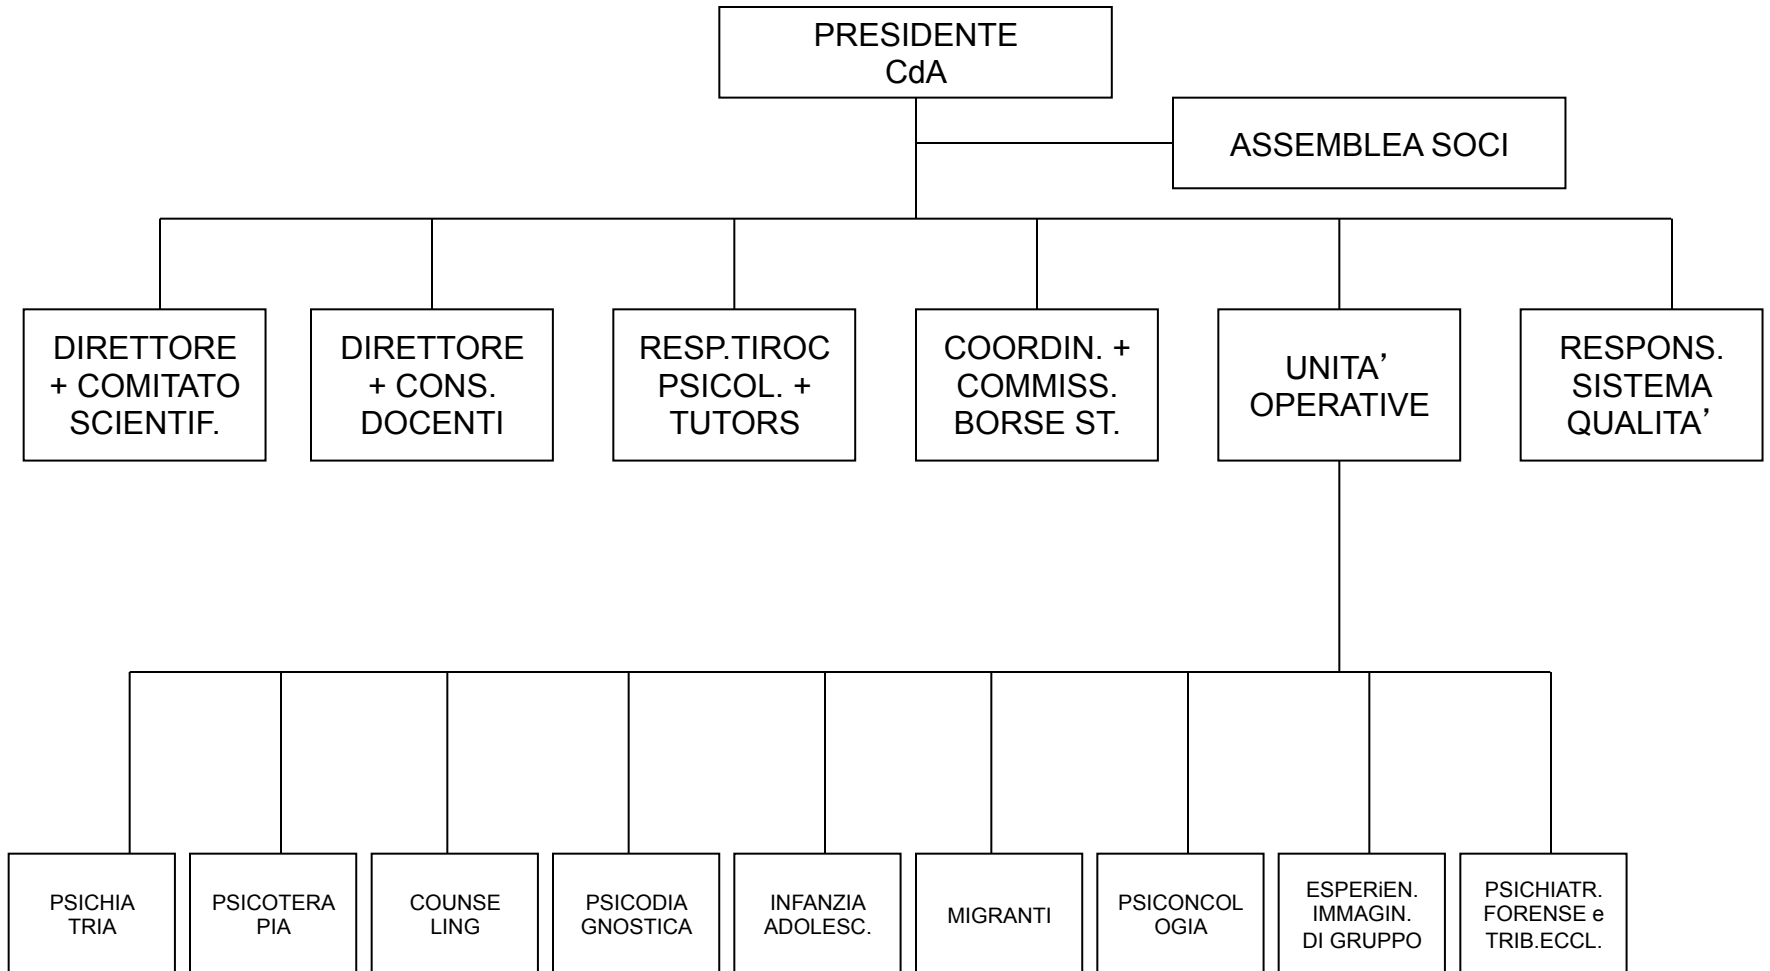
PRESIDENTE
CdA

ASSEMBLEA SOCI

DIRETTORE + COMITATO SCIENTIF.

DIRETTORE + CONS. DOCENTI

RESP.TIROC PSICOL. + TUTORS

COORDIN. + COMMISS. BORSE ST.

UNITA’ OPERATIVE

RESPONS. SISTEMA QUALITA’

PSICHIA TRIA

PSICOTERA PIA

COUNSE LING

PSICODIA GNOSTICA

INFANZIA ADOLESC.

MIGRANTI

PSICONCOL OGIA

ESPERiEN. IMMAGIN. DI GRUPPO

PSICHIATR. FORENSE e TRIB.ECCL.